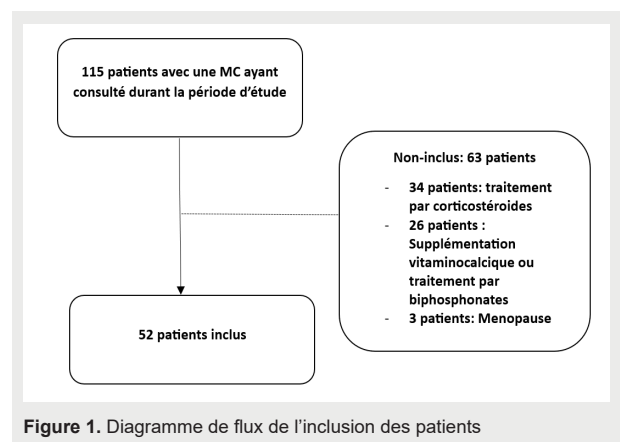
115 patients avec une MC ayant consulté durant la période d'étude

Non-inclus: 63 patients

- 34 patients: traitement par corticostéroides
- 26 patients : Supplémentation vitaminocalcique ou traitement par biphosphonates
- 3 patients: Menopause

52 patients inclus

Figure 1. Diagramme de flux de l'inclusion des patients